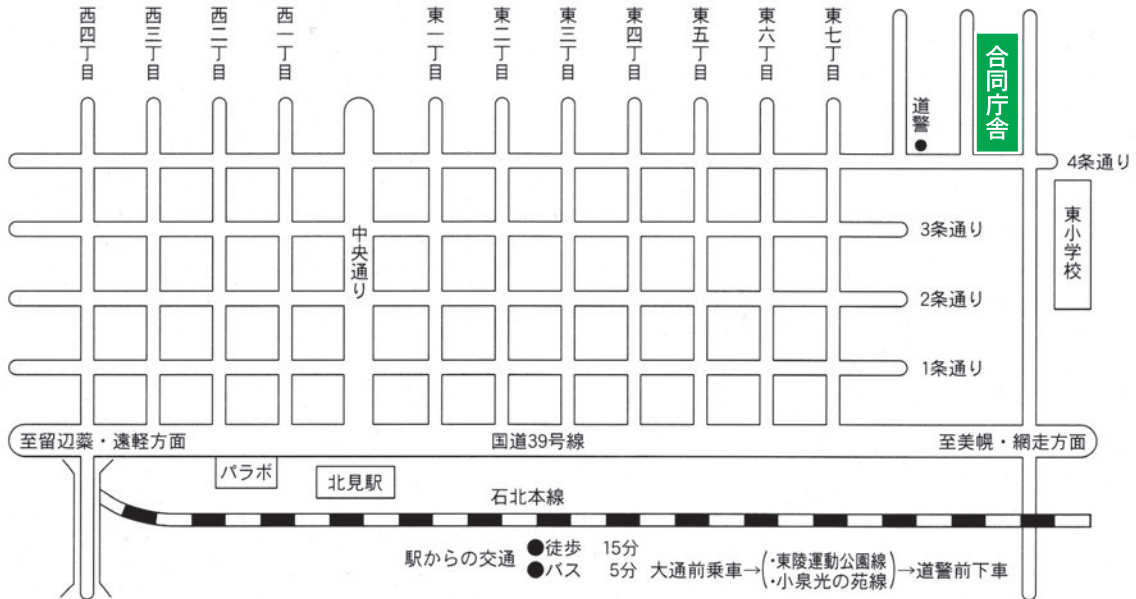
西四丁目 西三丁目 西二丁目 西一丁目 東一丁目 東二丁目 東三丁目 東四丁目 東五丁目 東六丁目 東七丁目

道警

合同庁舎

4条通り

中央通り

3条通り

東小学校

2条通り

1条通り

至留辺蘂・遠軽方面

国道39号線

至美幌・網走方面

パラボ

北見駅

石北本線

駅からの交通 ●徒歩 15分
●バス 5分 大通前乗車→(・東陵運動公園線 ・小泉光の苑線)→道警前下車